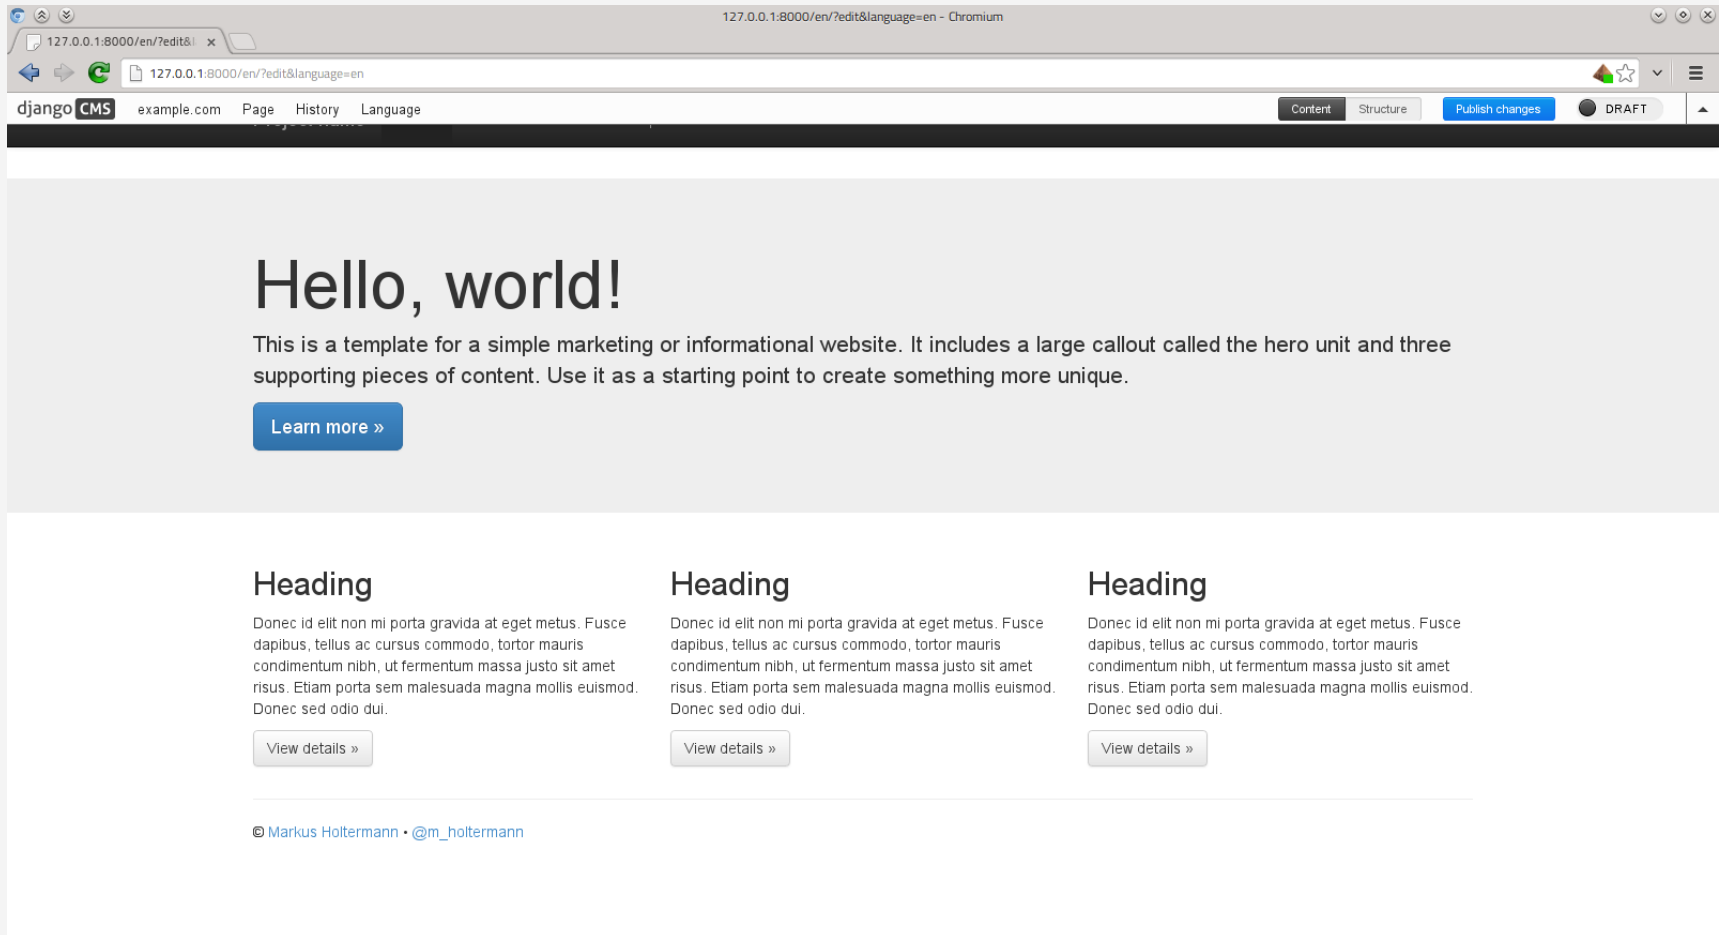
127.0.0.1:8000/en/?edit&language=en - Chromium

127.0.0.1:8000/en/?edit&l

127.0.0.1:8000/en/?edit&language=en

django CMS example.com Page History Language

Content Structure Publish changes DRAFT

Hello, world!

This is a template for a simple marketing or informational website. It includes a large callout called the hero unit and three supporting pieces of content. Use it as a starting point to create something more unique.

Learn more »

Heading

Donec id elit non mi porta gravida at eget metus. Fusce dapibus, tellus ac cursus commodo, tortor mauris condimentum nibh, ut fermentum massa justo sit amet risus. Etiam porta sem malesuada magna mollis euismod. Donec sed odio dui.

View details »

Heading

Donec id elit non mi porta gravida at eget metus. Fusce dapibus, tellus ac cursus commodo, tortor mauris condimentum nibh, ut fermentum massa justo sit amet risus. Etiam porta sem malesuada magna mollis euismod. Donec sed odio dui.

View details »

Heading

Donec id elit non mi porta gravida at eget metus. Fusce dapibus, tellus ac cursus commodo, tortor mauris condimentum nibh, ut fermentum massa justo sit amet risus. Etiam porta sem malesuada magna mollis euismod. Donec sed odio dui.

View details »

© Markus Holtermann • @m_holtermann